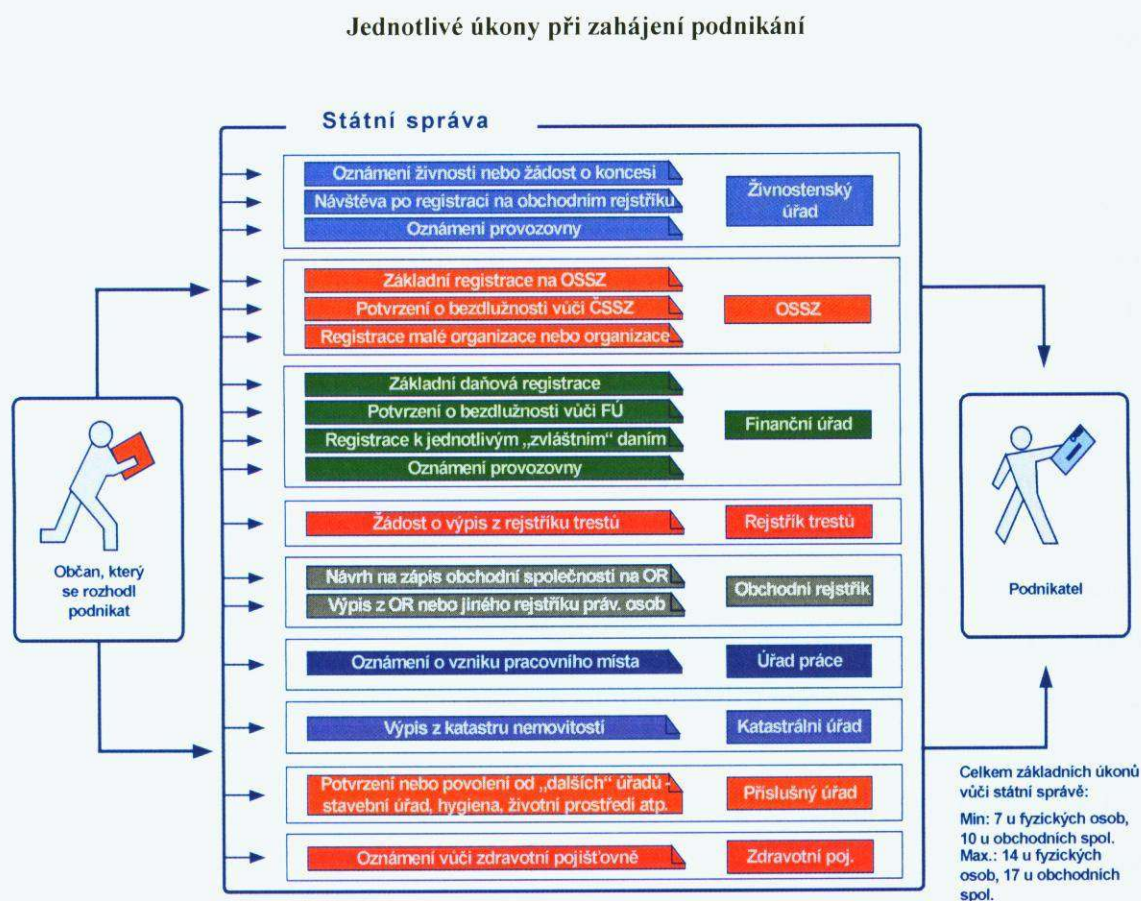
Jednotlivé úkony při zahájení podnikání

Státní správa

Oznámení živnosti nebo žádost o koncesi
Návštěva po registraci na obchodním rejstříku
Oznámení provozovny

Živnostenský úřad

Základní registrace na OSSZ
Potvrzení o bezdlužnosti vůči ČSSZ
Registrace malé organizace nebo organizace

OSSZ

Základní daňová registrace
Potvrzení o bezdlužnosti vůči FÚ
Registrace k jednotlivým „zvláštním" daním
Oznámení provozovny

Finanční úřad

Žádost o výpis z rejstříku trestů

Rejstřík trestů

Návrh na zápis obchodní společnosti na OR
Výpis z OR nebo jiného rejstříku práv. osob

Obchodní rejstřík

Oznámení o vzniku pracovního místa

Úřad práce

Výpis z katastru nemovitostí

Katastrální úřad

Potvrzení nebo povolení od „dalších" úřadů - stavební úřad, hygiena, životní prostředí atp.

Příslušný úřad

Oznámení vůči zdravotní pojišťovně

Zdravotní poj.

Občan, který se rozhodl podnikat

Podnikatel

Celkem základních úkonů vůči státní správě:

Min: 7 u fyzických osob, 10 u obchodních spol.
Max.: 14 u fyzických osob, 17 u obchodních spol.